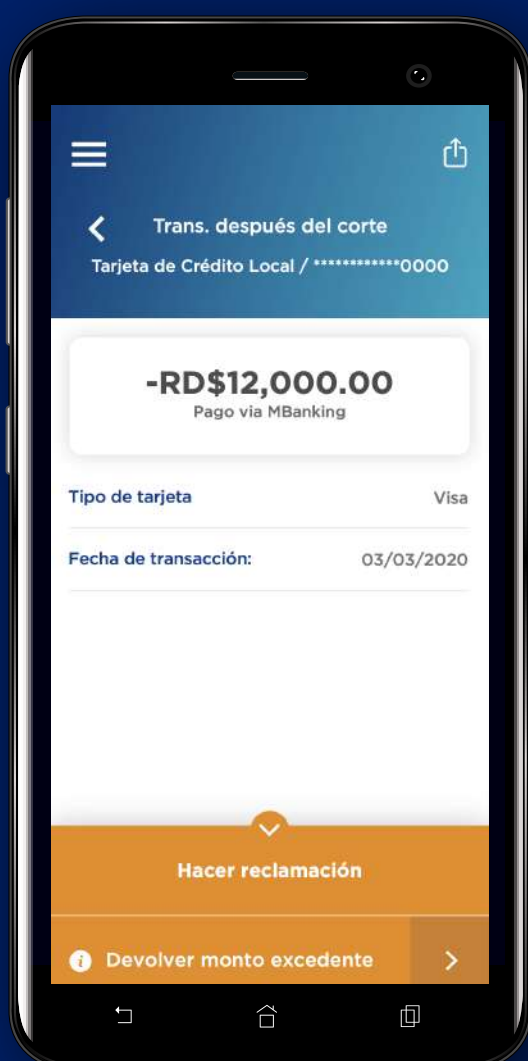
Trans. después del corte

Tarjeta de Crédito Local / ************0000

-RD$12,000.00

Pago via MBanking

| Tipo de tarjeta | Visa |
|---|---|
| Fecha de transacción: | 03/03/2020 |

Hacer reclamación

Devolver monto excedente